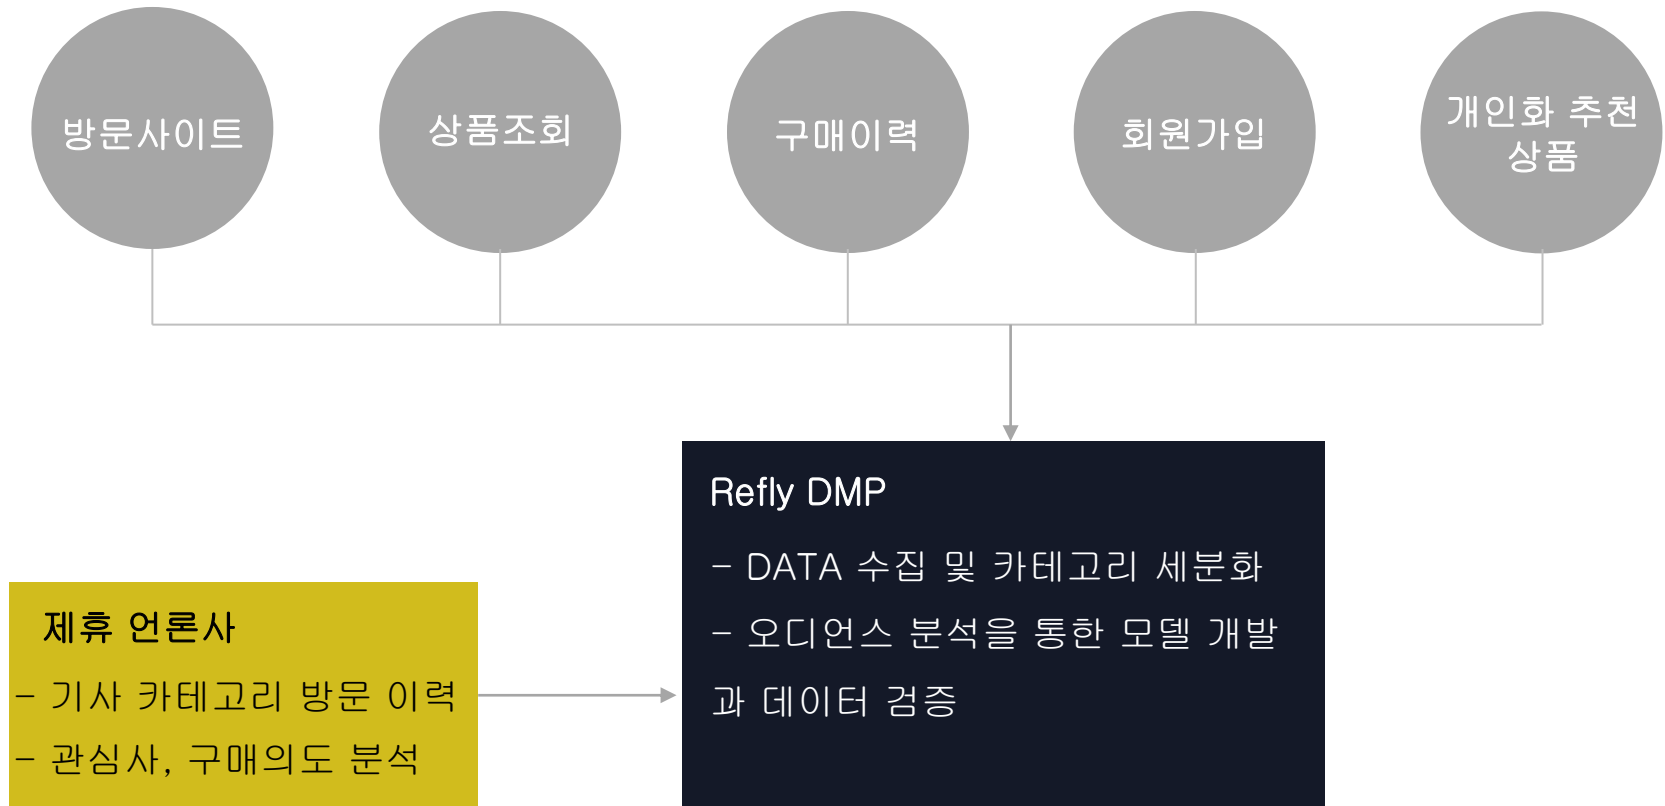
방문사이트

상품조회

구매이력

회원가입

개인화 추천 상품

Refly DMP

- DATA 수집 및 카테고리 세분화

- 오디언스 분석을 통한 모델 개발과 데이터 검증

제휴 언론사

- 기사 카테고리 방문 이력

- 관심사, 구매의도 분석